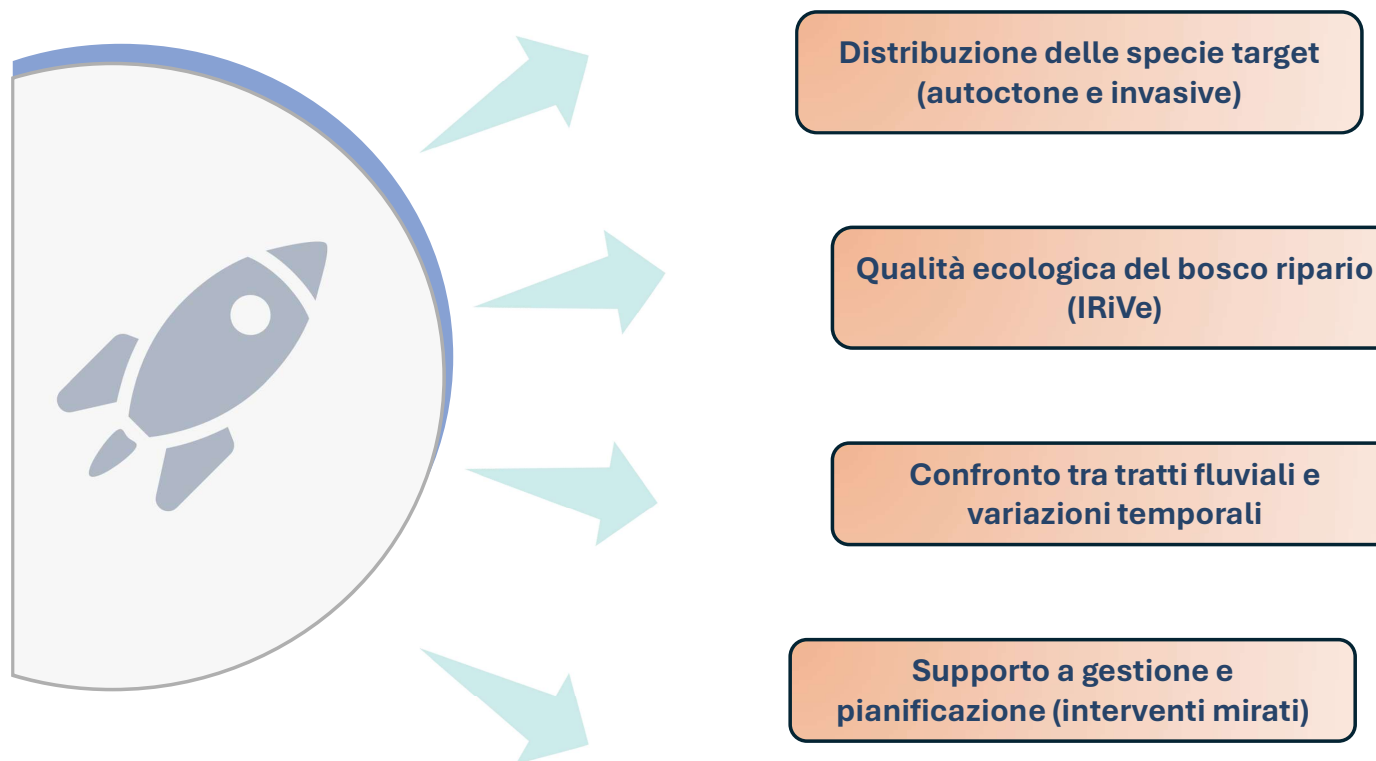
Distribuzione delle specie target (autoctone e invasive)

Qualità ecologica del bosco ripario (IRiVe)

Confronto tra tratti fluviali e variazioni temporali

Supporto a gestione e pianificazione (interventi mirati)